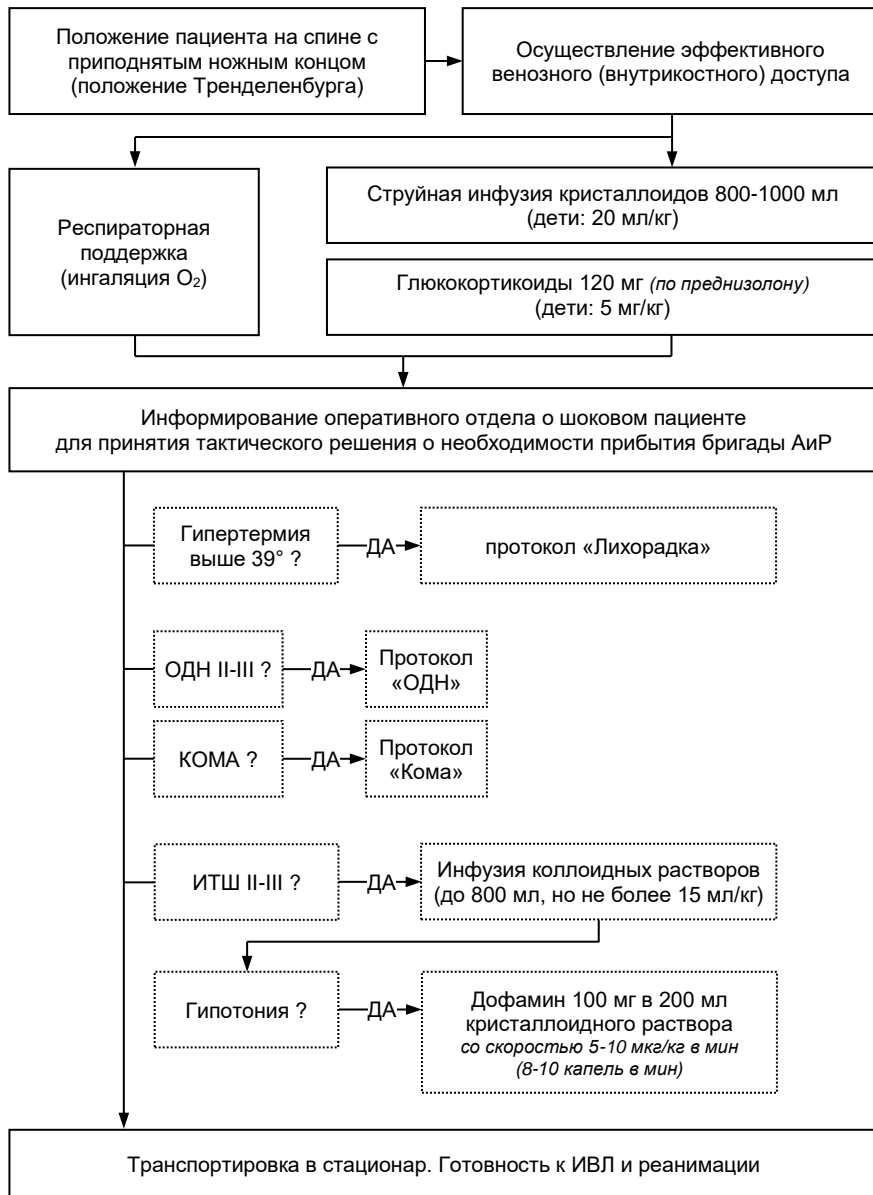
Положение пациента на спине с приподнятым ножным концом (положение Тренделенбурга)

Осуществление эффективного венозного (внутрикостного) доступа

Респираторная поддержка (ингаляция $O_2$)

Струйная инфузия кристаллоидов 800-1000 мл (дети: 20 мл/кг)

Глюкокортикоиды 120 мг *(по преднизолону)* (дети: 5 мг/кг)

Информирование оперативного отдела о шоковом пациенте для принятия тактического решения о необходимости прибытия бригады АиР

Гипертермия выше 39° ? ДА протокол «Лихорадка»

ОДН II-III ? ДА Протокол «ОДН»

КОМА ? ДА Протокол «Кома»

ИТШ II-III ? ДА Инфузия коллоидных растворов (до 800 мл, но не более 15 мл/кг)

Гипотония ? ДА Дофамин 100 мг в 200 мл кристаллоидного раствора *со скоростью 5-10 мкг/кг в мин (8-10 капель в мин)*

Транспортировка в стационар. Готовность к ИВЛ и реанимации